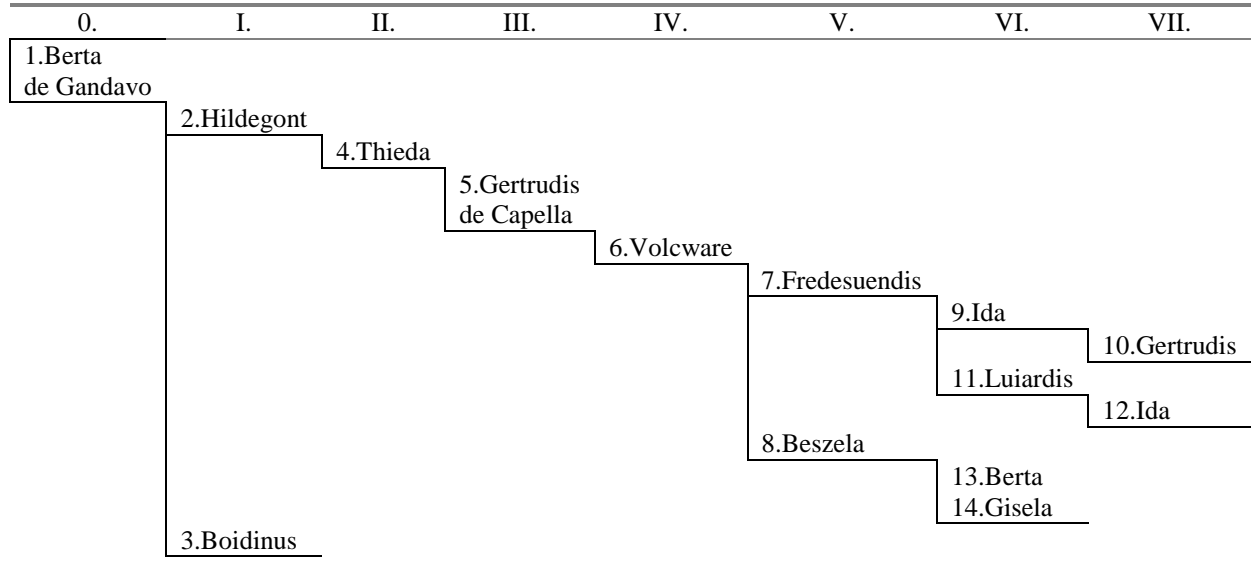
| 0. | I. | II. | III. | IV. | V. | VI. | VII. |
|---|---|---|---|---|---|---|---|

1.Berta de Gandavo

2.Hildegont

4.Thieda

5.Gertrudis de Capella

6.Volcware

7.Fredesuendis

9.Ida

10.Gertrudis

11.Luiardis

12.Ida

8.Beszela

13.Berta

14.Gisela

3.Boidinus